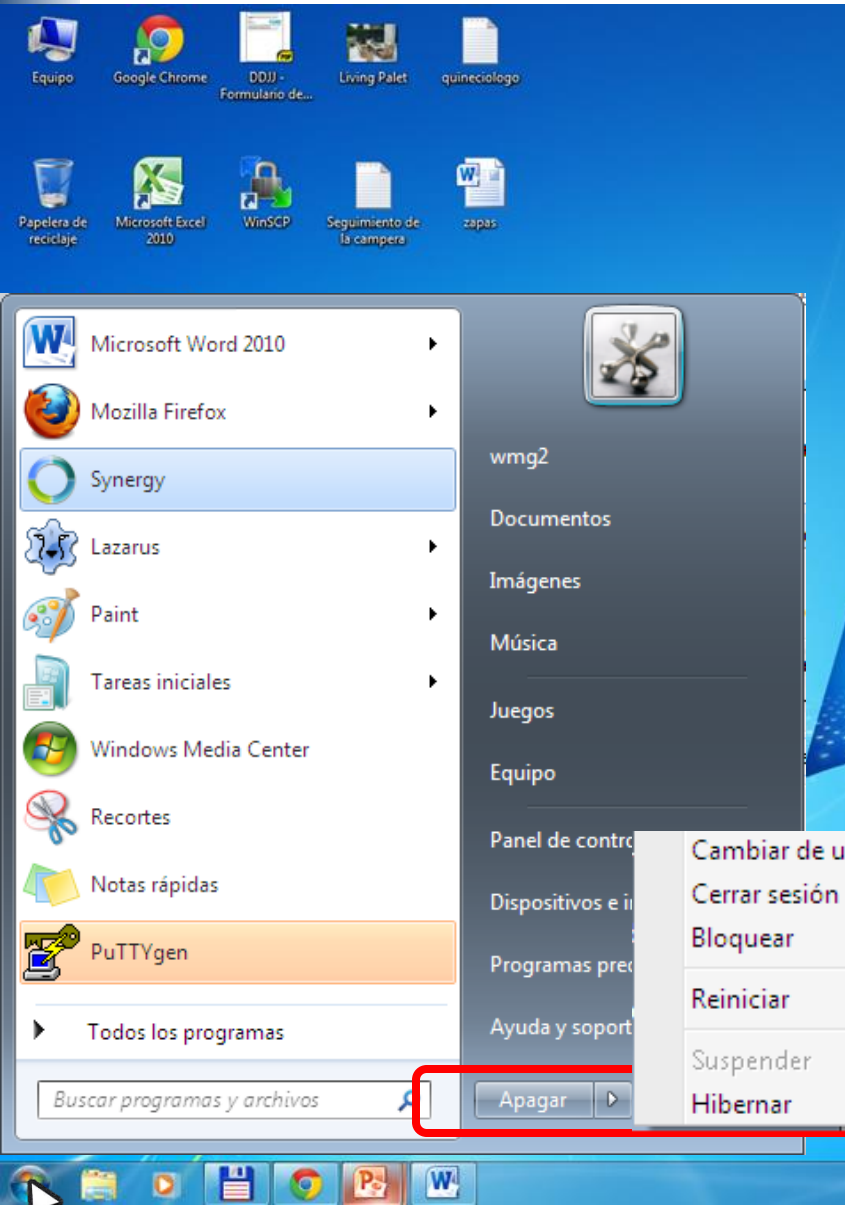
Equipo
Google Chrome
DDJJ - Formulario de...
Living Palet
quineciologo

Papelera de reciclaje
Microsoft Excel 2010
WinSCP
Seguimiento de la campera
zapas

Microsoft Word 2010
Mozilla Firefox
Synergy
Lazarus
Paint
Tareas iniciales
Windows Media Center
Recortes
Notas rápidas
PuTTYgen

Todos los programas

Buscar programas y archivos

wmg2
Documentos
Imágenes
Música
Juegos
Equipo
Panel de contro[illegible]
Dispositivos e i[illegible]
Programas pred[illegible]
Ayuda y soport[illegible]

Apagar

Cambiar de u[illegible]
Cerrar sesión
Bloquear
Reiniciar
Suspender
Hibernar